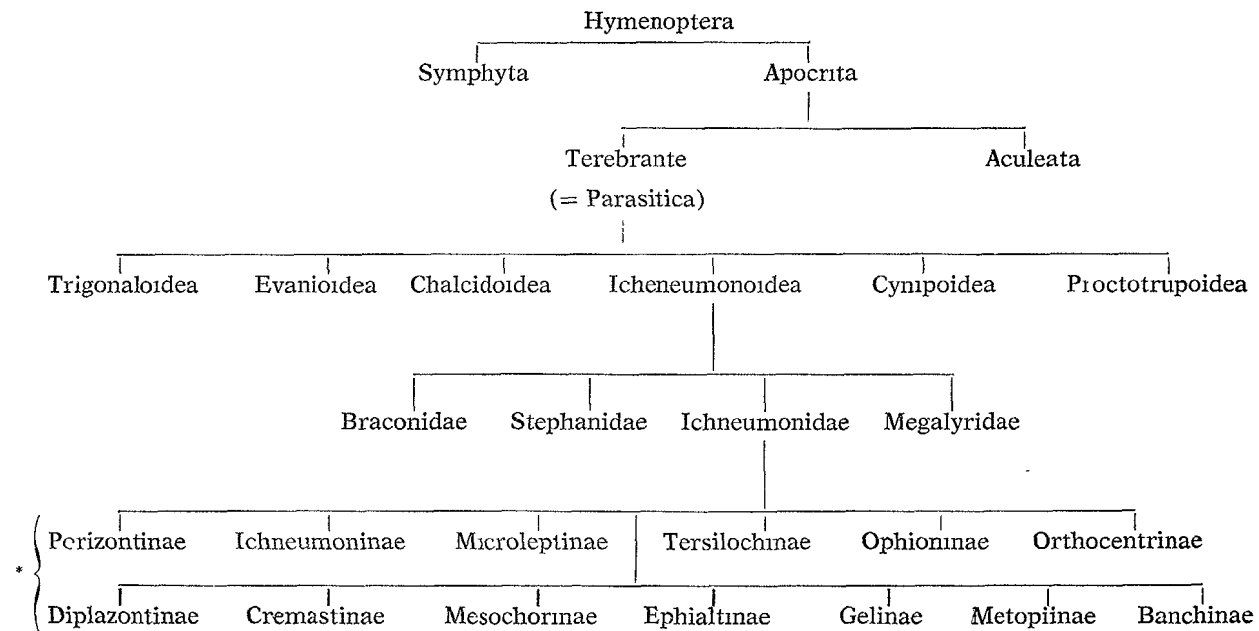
Hymenoptera

Symphyta

Apocrita

Terebrante
(= Parasitica)

Aculeata

Trigonaloidea

Evanioidea

Chalcidoidea

Icheneumonoidea

Cynipoidea

Proctotrupoidea

Braconidae

Stephanidae

Ichneumonidae

Megalyridae

*

Perizontinae

Ichneumoninae

Microleptinae

Tersilochinae

Ophioninae

Orthocentrinae

Diplazontinae

Cremastinae

Mesochorinae

Ephialtinae

Gelinae

Metopiinae

Banchinae